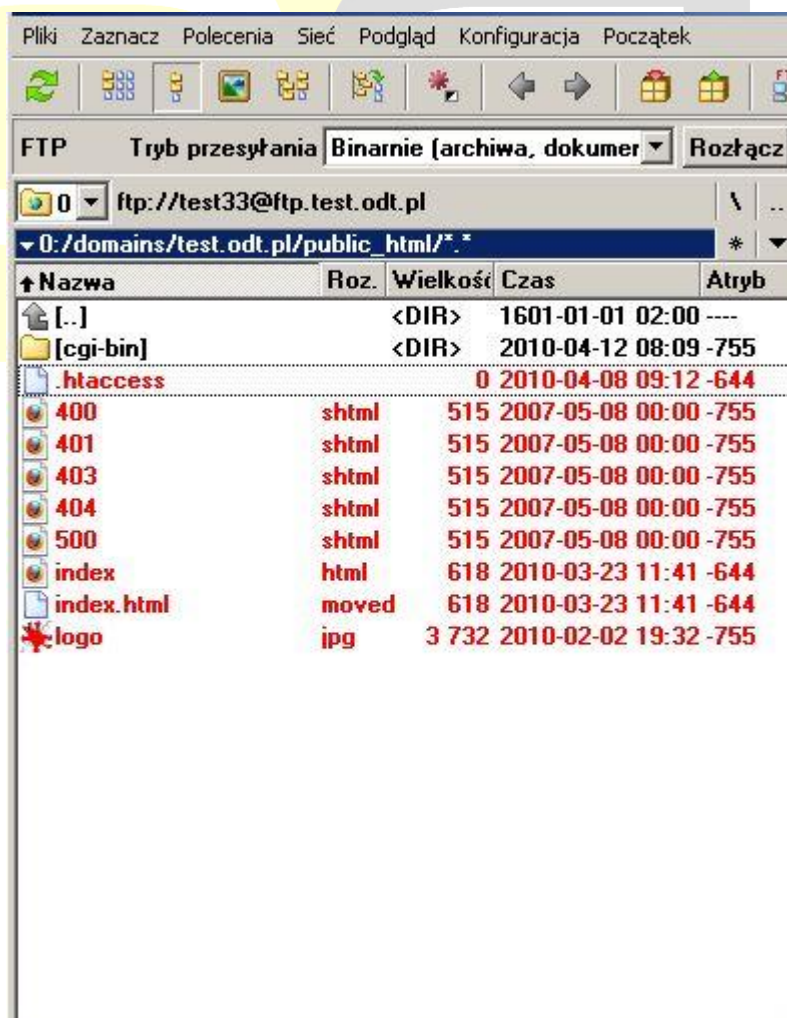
Pliki Zaznacz Polecenia Sieć Podgląd Konfiguracja Początek

FTP Tryb przesyłania Binarnie (archiwa, dokumer Rozłącz

0 ftp://test33@ftp.test.odt.pl \ ..

0:/domains/test.odt.pl/public_html/*.* *

| Nazwa | Roz. | Wielkość | Czas | Atryb |
|---|---|---|---|---|
| [..] | | <DIR> | 1601-01-01 02:00 | ---- |
| [cgi-bin] | | <DIR> | 2010-04-12 08:09 | -755 |
| .htaccess | | 0 | 2010-04-08 09:12 | -644 |
| 400 | shtml | 515 | 2007-05-08 00:00 | -755 |
| 401 | shtml | 515 | 2007-05-08 00:00 | -755 |
| 403 | shtml | 515 | 2007-05-08 00:00 | -755 |
| 404 | shtml | 515 | 2007-05-08 00:00 | -755 |
| 500 | shtml | 515 | 2007-05-08 00:00 | -755 |
| index | html | 618 | 2010-03-23 11:41 | -644 |
| index.html | moved | 618 | 2010-03-23 11:41 | -644 |
| logo | jpg | 3 732 | 2010-02-02 19:32 | -755 |